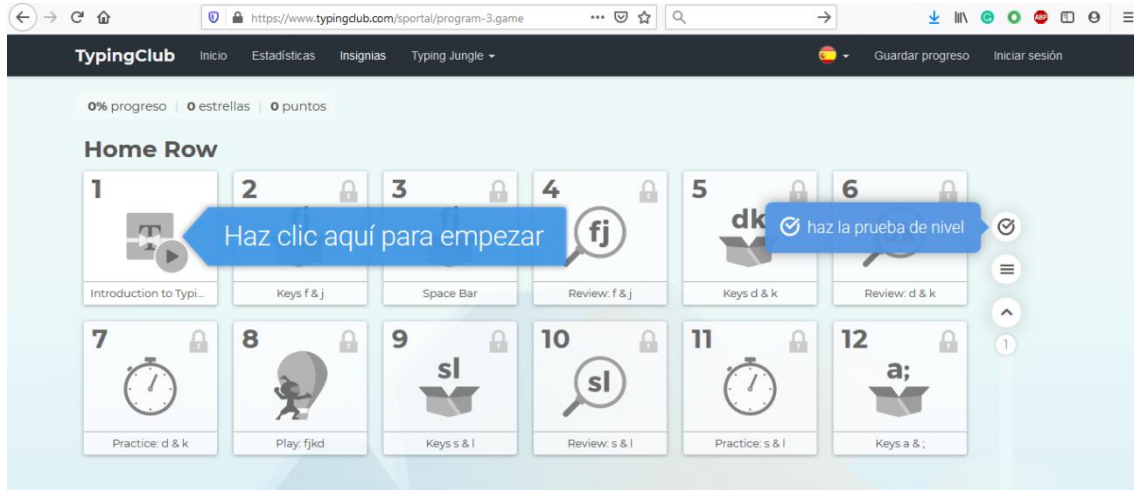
https://www.typingclub.com/sportal/program-3.game

TypingClub Inicio Estadísticas Insignias Typing Jungle Guardar progreso Iniciar sesión

0% progreso | 0 estrellas | 0 puntos

Home Row

1
Haz clic aquí para empezar
Introduction to Typi...

2
Keys f & j

3
Space Bar

4
fj
Review: f & j

5
dk
haz la prueba de nivel
Keys d & k

6
Review: d & k

7
Practice: d & k

8
Play: fjkd

9
sl
Keys s & l

10
sl
Review: s & l

11
Practice: s & l

12
a;
Keys a & ;

1